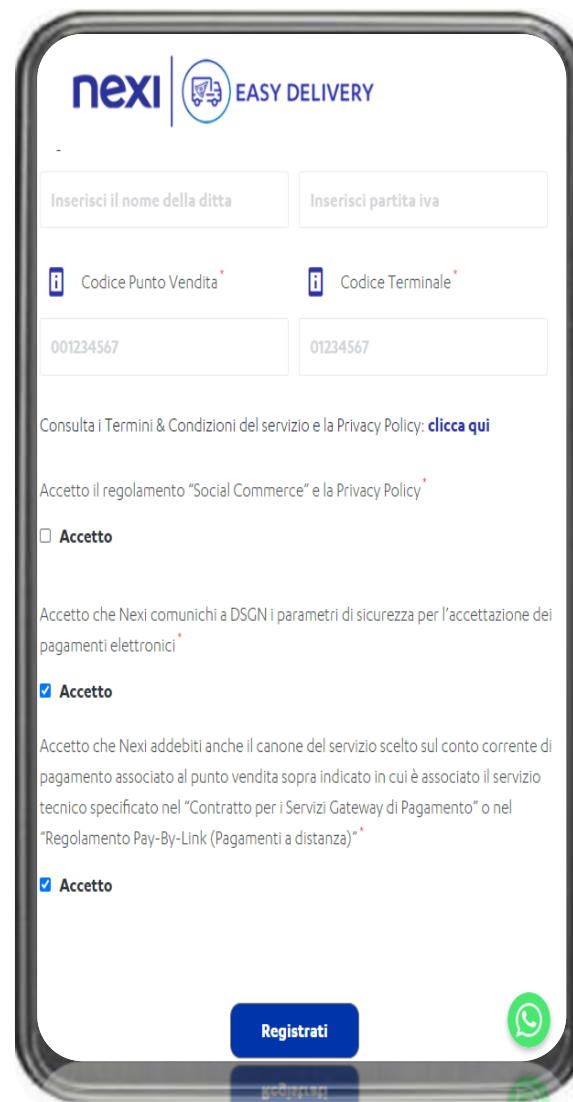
nexi EASY DELIVERY

Inserisci il nome della ditta

Inserisci partita iva

Codice Punto Vendita*

Codice Terminale*

001234567

01234567

Consulta i Termini & Condizioni del servizio e la Privacy Policy: clicca qui

Accetto il regolamento "Social Commerce" e la Privacy Policy*

Accetto

Accetto che Nexi comunichi a DSGN i parametri di sicurezza per l'accettazione dei pagamenti elettronici*

Accetto

Accetto che Nexi addebiti anche il canone del servizio scelto sul conto corrente di pagamento associato al punto vendita sopra indicato in cui è associato il servizio tecnico specificato nel "Contratto per i Servizi Gateway di Pagamento" o nel "Regolamento Pay-By-Link (Pagamenti a distanza)"*

Accetto

Registrati